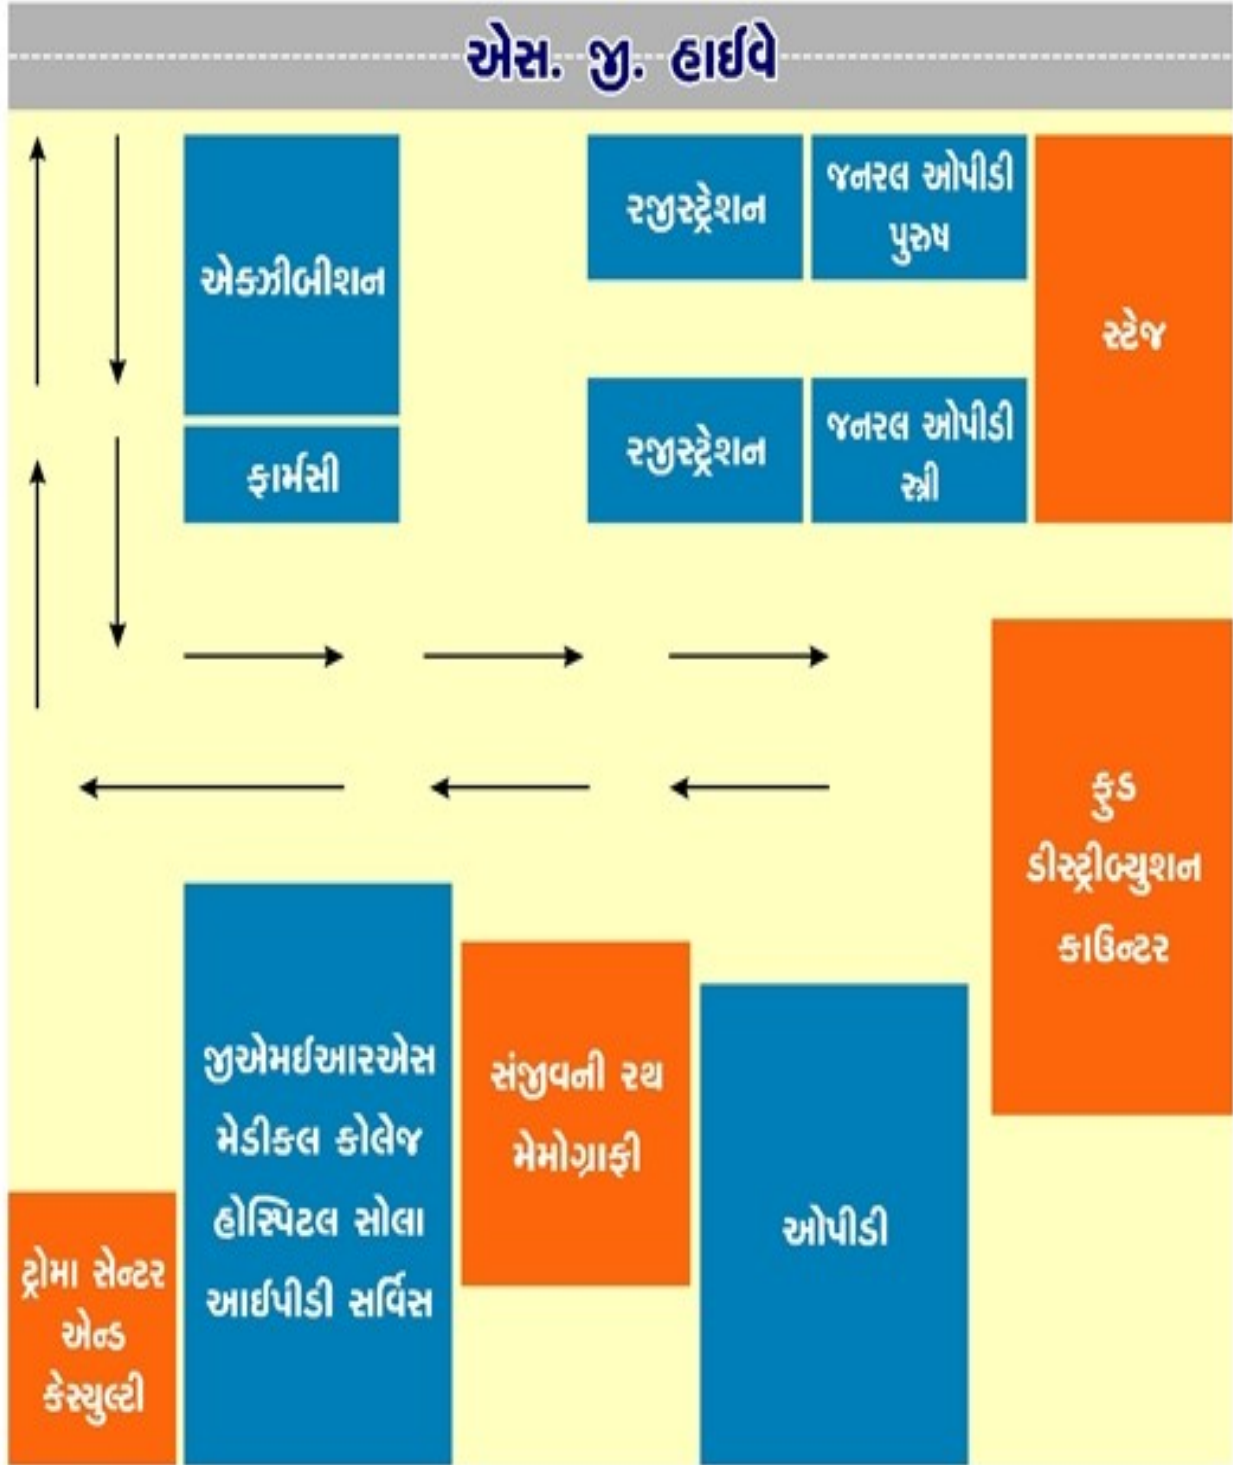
એસ. જી. હાઈવે

એક્ઝીબીશન

ફાર્મસી

રજીસ્ટ્રેશન

જનરલ ઓપીડી પુરુષ

રજીસ્ટ્રેશન

જનરલ ઓપીડી સ્ત્રી

સ્ટેજ

ફુડ ડીસ્ટ્રીબ્યુશન કાઉન્ટર

જીએમઈઆરએસ મેડીકલ કોલેજ હોસ્પિટલ સોલા આઈપીડી સર્વિસ

સંજીવની રથ મેમોગ્રાફી

ઓપીડી

ટ્રોમા સેન્ટર એન્ડ કેસ્યુલ્ટી